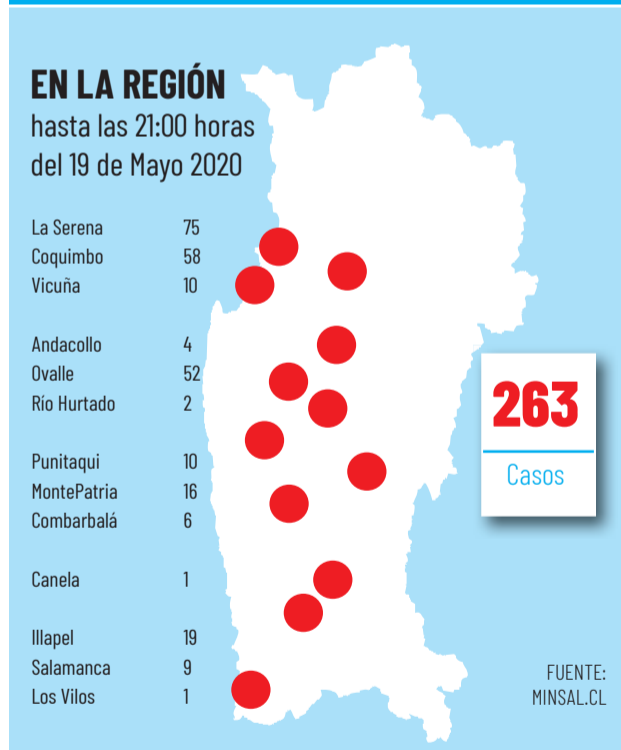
EN LA REGIÓN
hasta las 21:00 horas
del 19 de Mayo 2020

| | |
|---|---|
| La Serena | 75 |
| Coquimbo | 58 |
| Vicuña | 10 |
| Andacollo | 4 |
| Ovalle | 52 |
| Río Hurtado | 2 |
| Punitaqui | 10 |
| MontePatria | 16 |
| Combarbalá | 6 |
| Canela | 1 |
| Illapel | 19 |
| Salamanca | 9 |
| Los Vilos | 1 |

263
Casos

FUENTE:
MINSAL.CL